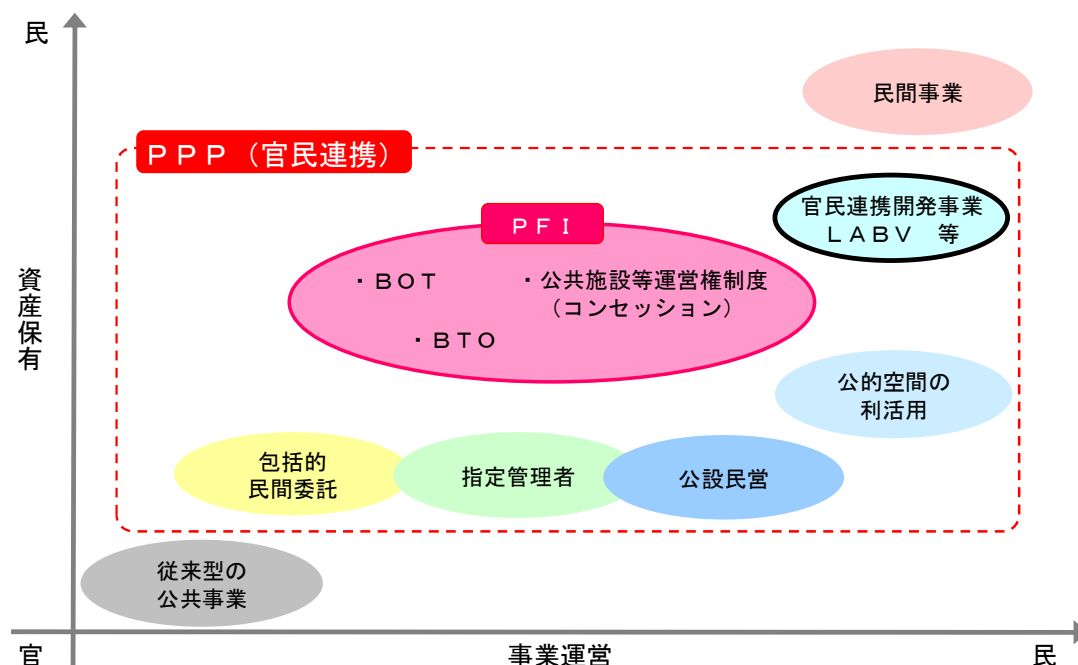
民

民間事業

ＰＰＰ（官民連携）

官民連携開発事業
ＬＡＢＶ　等

ＰＦＩ

・ＢＯＴ

・公共施設等運営権制度
（コンセッション）

・ＢＴＯ

資産保有

公的空間の
利活用

包括的
民間委託

指定管理者

公設民営

従来型の
公共事業

官

事業運営

民